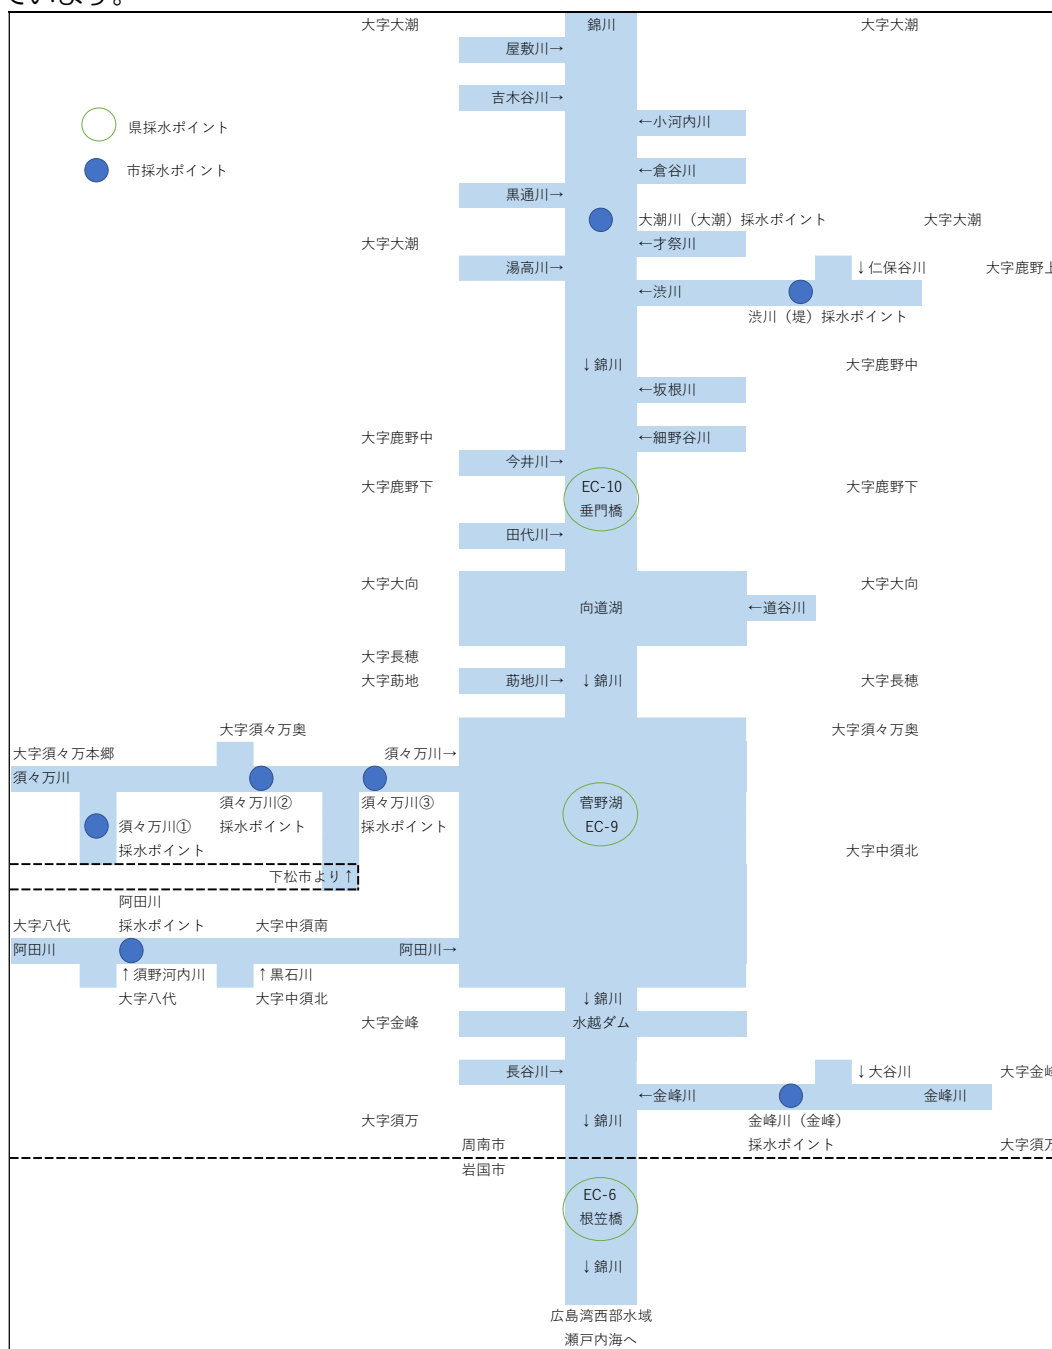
ています。

県採水ポイント

市採水ポイント

大字大潮

錦川

大字大潮

屋敷川→

吉木谷川→

←小河内川

←倉谷川

黒通川→

大潮川（大潮）採水ポイント

大字大潮

大字大潮

←才祭川

湯高川→

↓仁保谷川

大字鹿野上

←渋川

渋川（堤）採水ポイント

↓錦川

大字鹿野中

←坂根川

大字鹿野中

←細野谷川

今井川→

大字鹿野下

EC-10
垂門橋

大字鹿野下

田代川→

大字大向

大字大向

向道湖

←道谷川

大字長穂

大字莇地

莇地川→

↓錦川

大字長穂

大字須々万奥

大字須々万奥

大字須々万本郷

須々万川→

須々万川

須々万川②
採水ポイント

須々万川③
採水ポイント

菅野湖
EC-9

須々万川①
採水ポイント

大字中須北

下松市より↑

阿田川
採水ポイント

大字八代

大字中須南

阿田川

阿田川→

↑須野河内川

↑黒石川

大字八代

大字中須北

↓錦川

大字金峰

水越ダム

長谷川→

↓大谷川

大字金峰

←金峰川

金峰川

金峰川（金峰）
採水ポイント

大字須万

↓錦川

周南市

大字須万

岩国市

EC-6
根笠橋

↓錦川

広島湾西部水域
瀬戸内海へ